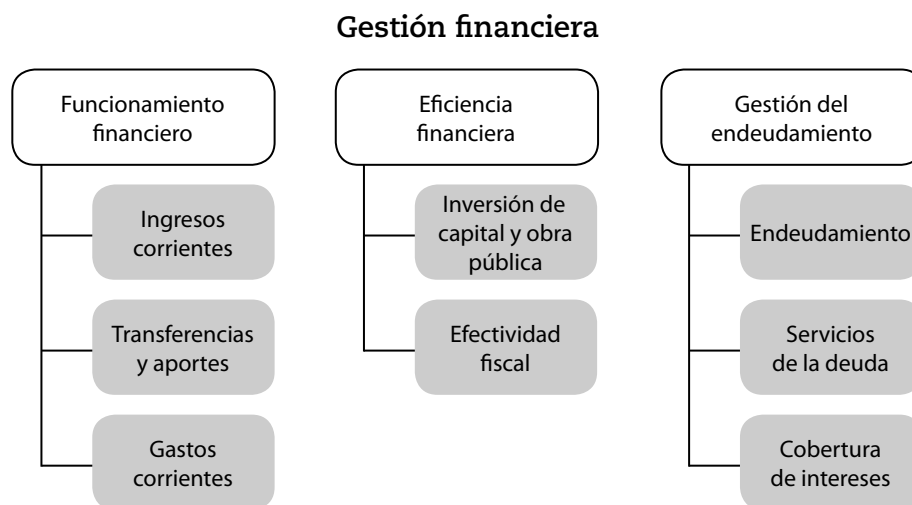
Gestión financiera

Funcionamiento financiero

Ingresos corrientes

Transferencias y aportes

Gastos corrientes

Eficiencia financiera

Inversión de capital y obra pública

Efectividad fiscal

Gestión del endeudamiento

Endeudamiento

Servicios de la deuda

Cobertura de intereses